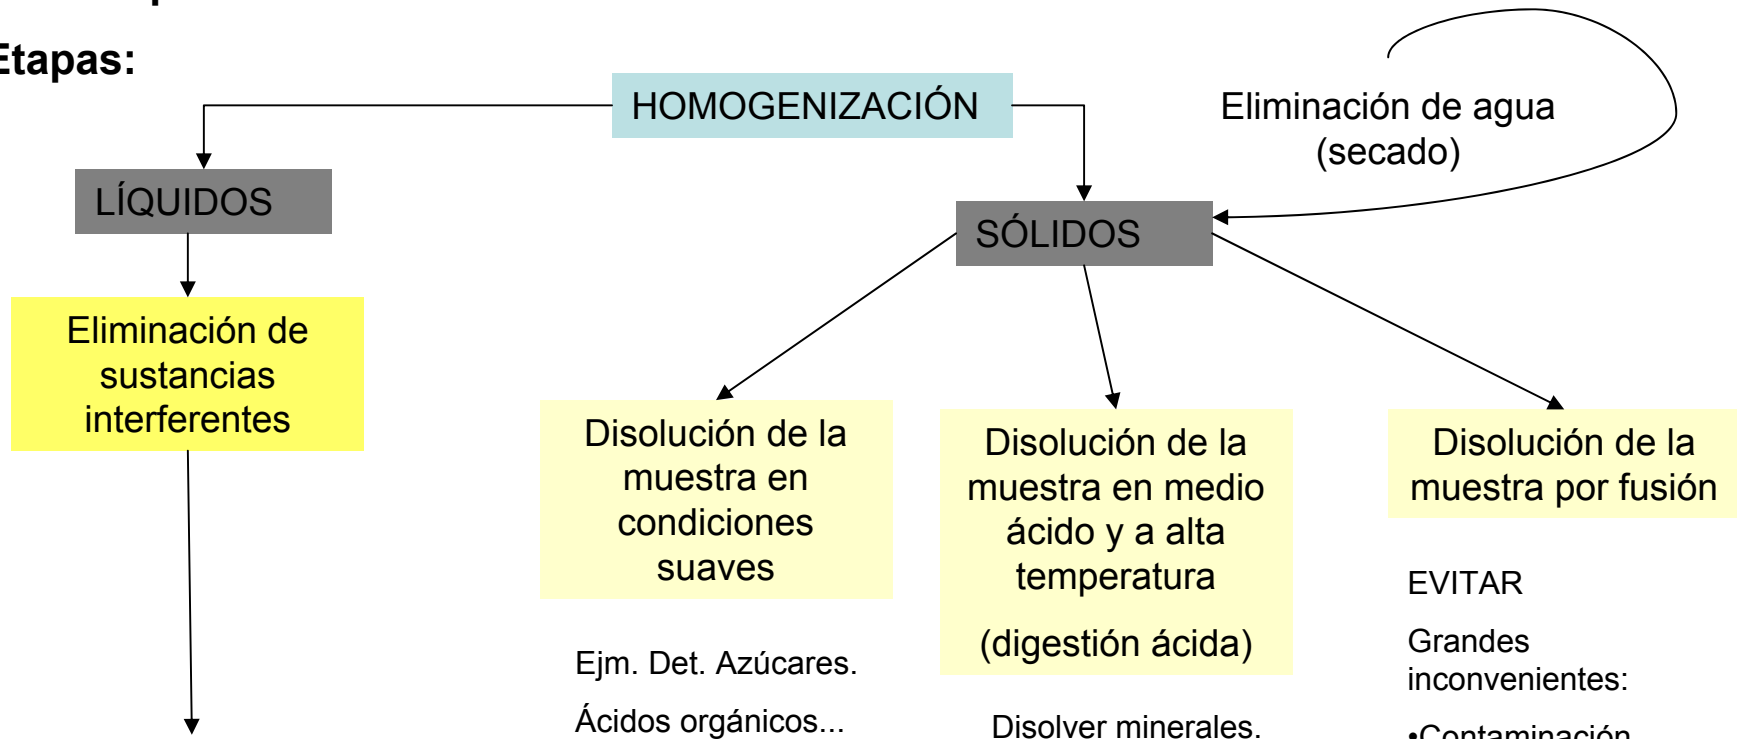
Etapas:

HOMOGENIZACIÓN

Eliminación de agua (secado)

LÍQUIDOS

SÓLIDOS

Eliminación de sustancias interferentes

Disolución de la muestra en condiciones suaves

Disolución de la muestra en medio ácido y a alta temperatura

(digestión ácida)

Disolución de la muestra por fusión

EVITAR

Grandes inconvenientes:

Ejm. Det. Azúcares.

Ácidos orgánicos...

Disolver minerales.

•Contaminación